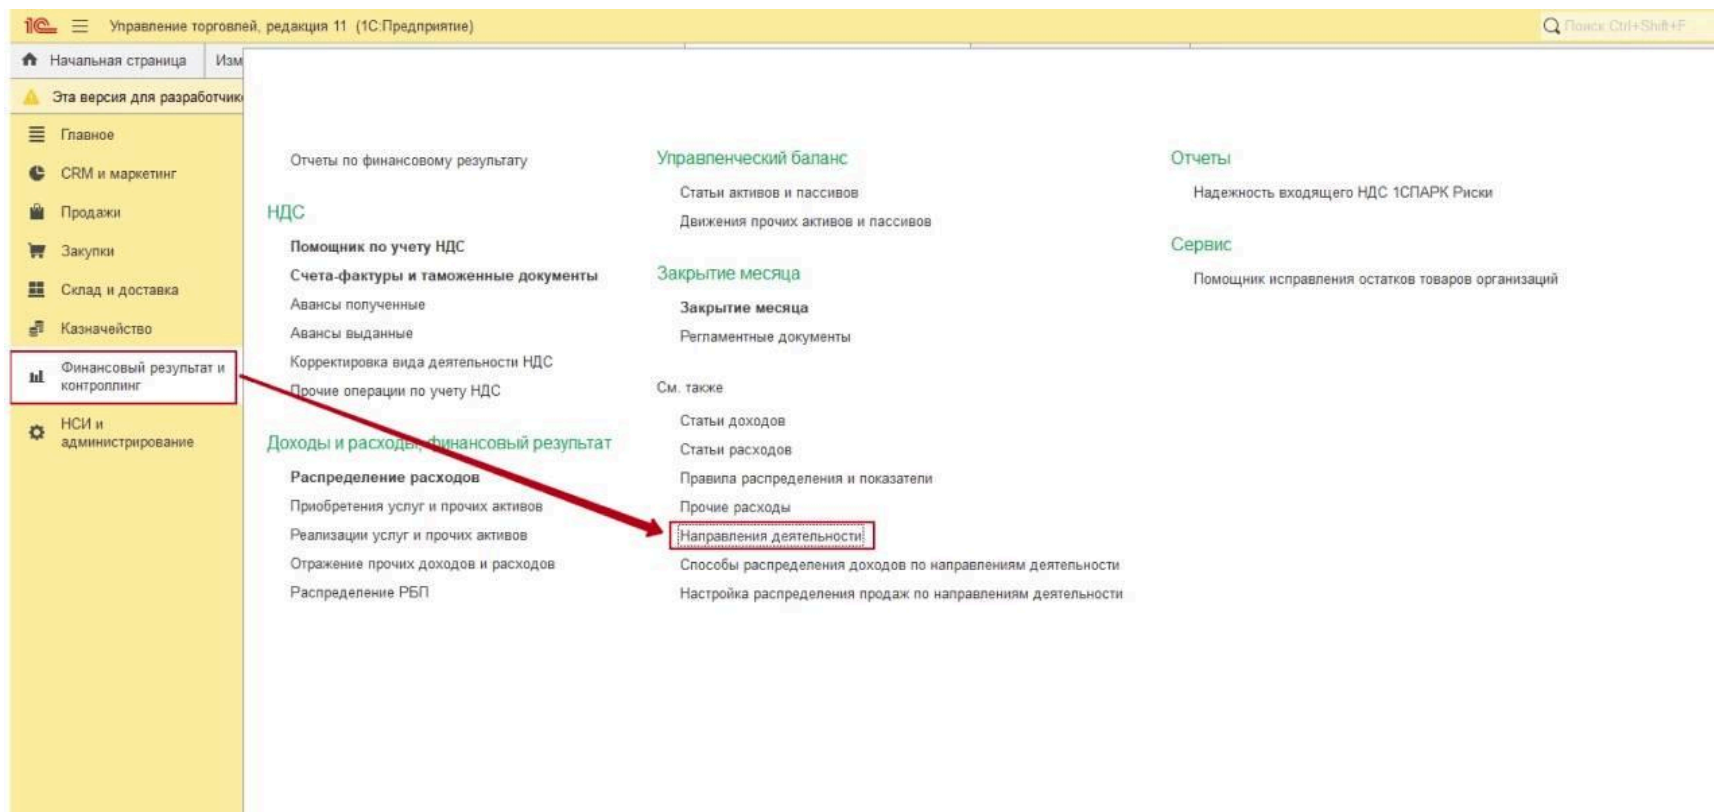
1С Управление торговлей, редакция 11 (1С:Предприятие)

Поиск Ctrl+Shift+F

Начальная страница

Изм

Эта версия для разработчик

Главное

CRM и маркетинг

Продажи

Закупки

Склад и доставка

Казначейство

Финансовый результат и контроллинг

НСИ и администрирование

Отчеты по финансовому результату

НДС

Помощник по учету НДС

Счета-фактуры и таможенные документы

Авансы полученные

Авансы выданные

Корректировка вида деятельности НДС

Прочие операции по учету НДС

Доходы и расходы, финансовый результат

Распределение расходов

Приобретения услуг и прочих активов

Реализации услуг и прочих активов

Отражение прочих доходов и расходов

Распределение РБП

Управленческий баланс

Статьи активов и пассивов

Движения прочих активов и пассивов

Закрытие месяца

Закрытие месяца

Регламентные документы

См. также

Статьи доходов

Статьи расходов

Правила распределения и показатели

Прочие расходы

Направления деятельности

Способы распределения доходов по направлениям деятельности

Настройка распределения продаж по направлениям деятельности

Отчеты

Надежность входящего НДС 1СПАРК Риски

Сервис

Помощник исправления остатков товаров организаций